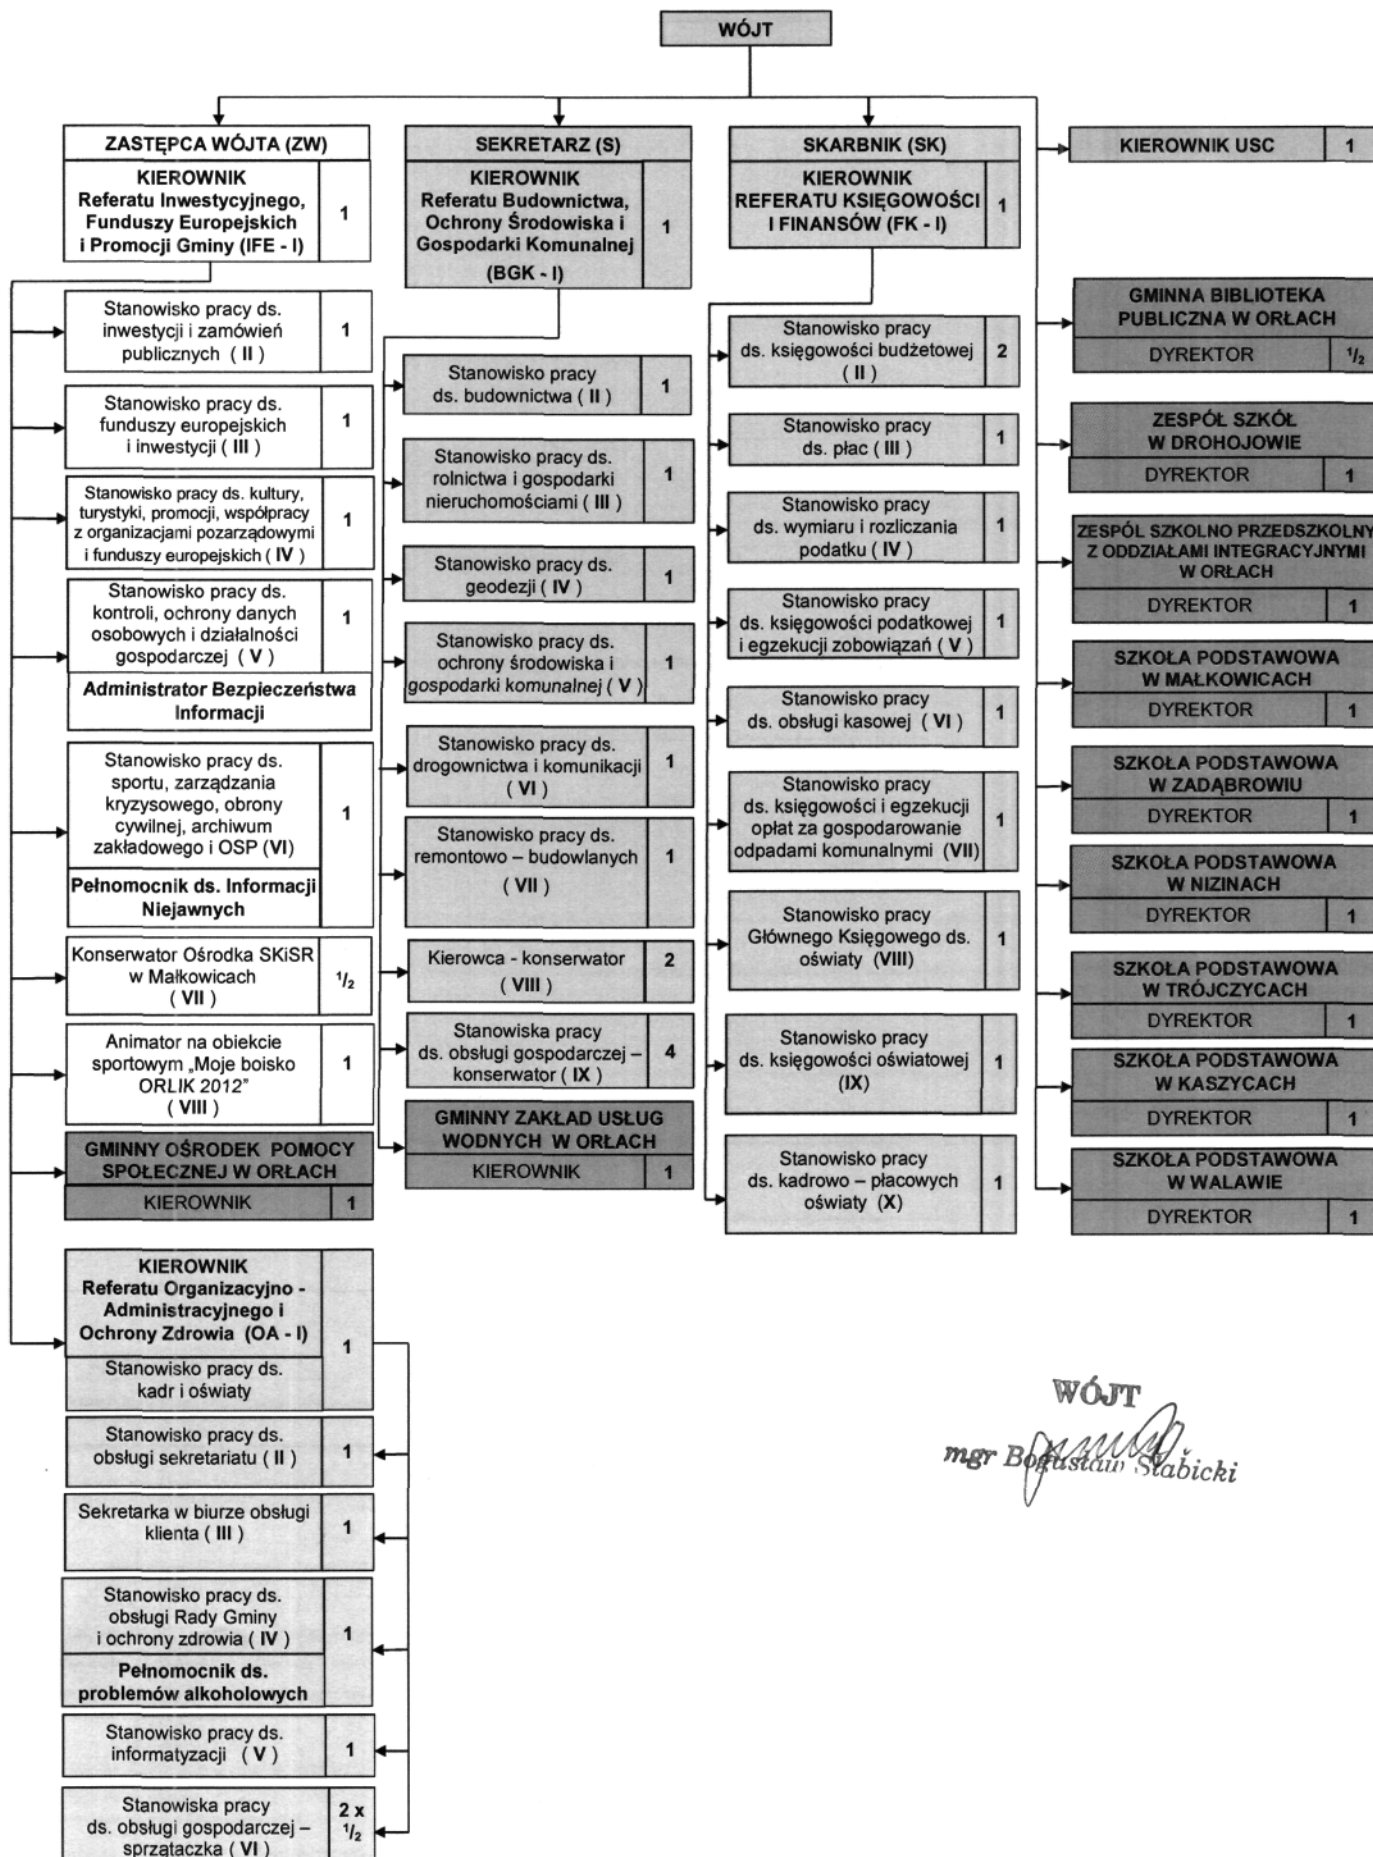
WÓJT

ZASTĘPCA WÓJTA (ZW)

KIEROWNIK Referatu Inwestycyjnego, Funduszy Europejskich i Promocji Gminy (IFE - I) 1

Stanowisko pracy ds. inwestycji i zamówień publicznych ( II ) 1

Stanowisko pracy ds. funduszy europejskich i inwestycji ( III ) 1

Stanowisko pracy ds. kultury, turystyki, promocji, współpracy z organizacjami pozarządowymi i funduszy europejskich ( IV ) 1

Stanowisko pracy ds. kontroli, ochrony danych osobowych i działalności gospodarczej ( V ) 1

Administrator Bezpieczeństwa Informacji

Stanowisko pracy ds. sportu, zarządzania kryzysowego, obrony cywilnej, archiwum zakładowego i OSP (VI) 1

Pełnomocnik ds. Informacji Niejawnych

Konserwator Ośrodka SKiSR w Małkowicach ( VII ) $^1/_2$

Animator na obiekcie sportowym „Moje boisko ORLIK 2012" ( VIII ) 1

GMINNY OŚRODEK POMOCY SPOŁECZNEJ W ORŁACH

KIEROWNIK 1

KIEROWNIK Referatu Organizacyjno - Administracyjnego i Ochrony Zdrowia (OA - I) 1

Stanowisko pracy ds. kadr i oświaty

Stanowisko pracy ds. obsługi sekretariatu ( II ) 1

Sekretarka w biurze obsługi klienta ( III ) 1

Stanowisko pracy ds. obsługi Rady Gminy i ochrony zdrowia ( IV ) 1

Pełnomocnik ds. problemów alkoholowych

Stanowisko pracy ds. informatyzacji ( V ) 1

Stanowiska pracy ds. obsługi gospodarczej – sprzątaczka ( VI ) 2 x $^1/_2$

SEKRETARZ (S)

KIEROWNIK Referatu Budownictwa, Ochrony Środowiska i Gospodarki Komunalnej (BGK - I) 1

Stanowisko pracy ds. budownictwa ( II ) 1

Stanowisko pracy ds. rolnictwa i gospodarki nieruchomościami ( III ) 1

Stanowisko pracy ds. geodezji ( IV ) 1

Stanowisko pracy ds. ochrony środowiska i gospodarki komunalnej ( V ) 1

Stanowisko pracy ds. drogownictwa i komunikacji ( VI ) 1

Stanowisko pracy ds. remontowo – budowlanych ( VII ) 1

Kierowca - konserwator ( VIII ) 2

Stanowiska pracy ds. obsługi gospodarczej – konserwator ( IX ) 4

GMINNY ZAKŁAD USŁUG WODNYCH W ORŁACH

KIEROWNIK 1

SKARBNIK (SK)

KIEROWNIK REFERATU KSIĘGOWOŚCI I FINANSÓW (FK - I) 1

Stanowisko pracy ds. księgowości budżetowej ( II ) 2

Stanowisko pracy ds. płac ( III ) 1

Stanowisko pracy ds. wymiaru i rozliczania podatku ( IV ) 1

Stanowisko pracy ds. księgowości podatkowej i egzekucji zobowiązań ( V ) 1

Stanowisko pracy ds. obsługi kasowej ( VI ) 1

Stanowisko pracy ds. księgowości i egzekucji opłat za gospodarowanie odpadami komunalnymi (VII) 1

Stanowisko pracy Głównego Księgowego ds. oświaty (VIII) 1

Stanowisko pracy ds. księgowości oświatowej (IX) 1

Stanowisko pracy ds. kadrowo – płacowych oświaty (X) 1

KIEROWNIK USC 1

GMINNA BIBLIOTEKA PUBLICZNA W ORŁACH
DYREKTOR $^1/_2$

ZESPÓŁ SZKÓŁ W DROHOJOWIE
DYREKTOR 1

ZESPÓŁ SZKOLNO PRZEDSZKOLNY Z ODDZIAŁAMI INTEGRACYJNYMI W ORŁACH
DYREKTOR 1

SZKOŁA PODSTAWOWA W MAŁKOWICACH
DYREKTOR 1

SZKOŁA PODSTAWOWA W ZADĄBROWIU
DYREKTOR 1

SZKOŁA PODSTAWOWA W NIZINACH
DYREKTOR 1

SZKOŁA PODSTAWOWA W TRÓJCZYCACH
DYREKTOR 1

SZKOŁA PODSTAWOWA W KASZYCACH
DYREKTOR 1

SZKOŁA PODSTAWOWA W WALAWIE
DYREKTOR 1

WÓJT
mgr Bogusław Słabicki